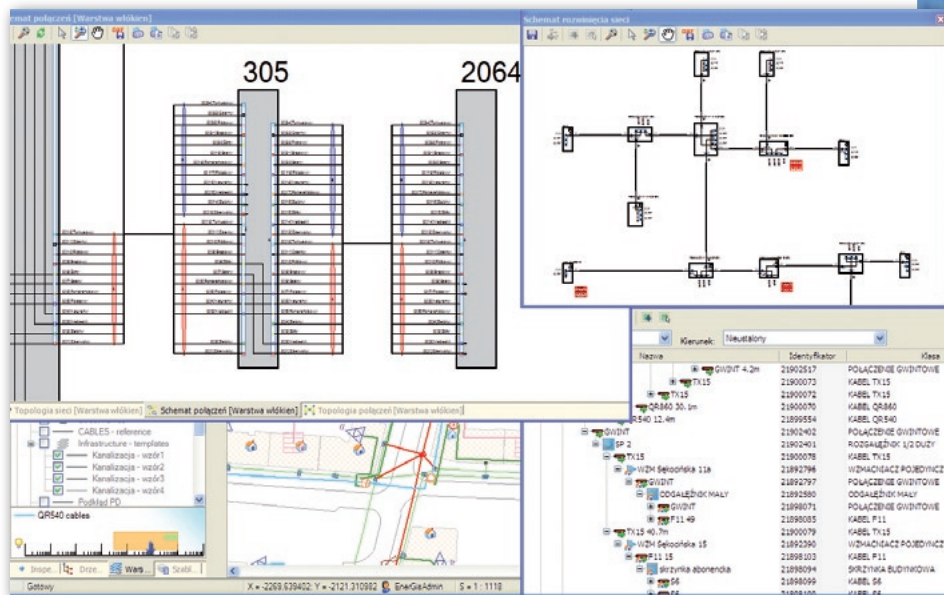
emat połączeń [Warstwa włókien]

305

2064

Schemat rozwinięcia sieci

Topologia sieci [Warstwa włókien]   Schemat połączeń [Warstwa włókien]   Topologia połączeń [Warstwa włókien]

CABLES - reference
Infrastructure - templates
Kanalizacja - wzór1
Kanalizacja - wzór2
Kanalizacja - wzór3
Kanalizacja - wzór4
Podkład PD

QR540 cables

Inspe... Drze... Wars... Szabl...

Gotowy

X = -2269.639402; Y = -2121.310982   EnerGiaAdmin   S = 1 : 1118

Kierunek: Nieustalony

| Nazwa | Identyfikator | Klasa |
|---|---|---|
| GWINT 4.2m | 21902517 | POŁĄCZENIE GWINTOWE |
| TX15 | 21900073 | KABEL TX15 |
| TX15 | 21900072 | KABEL TX15 |
| QR860 30.1m | 21900070 | KABEL QR860 |
| R540 12.4m | 21899554 | KABEL QR540 |
| GWINT | 21902402 | POŁĄCZENIE GWINTOWE |
| SP 2 | 21902401 | ROZGAŁĘŹNIK 1/2 DUŻY |
| TX15 | 21900078 | KABEL TX15 |
| WZM Sękocińska 11a | 21892796 | WZMACNIACZ POJEDYNCZ |
| GWINT | 21892797 | POŁĄCZENIE GWINTOWE |
| ODGAŁĘŹNIK MAŁY | 21892580 | ODGAŁĘŹNIK MAŁY |
| GWINT | 21898071 | POŁĄCZENIE GWINTOWE |
| F11 49 | 21898085 | KABEL F11 |
| TX15 40.7m | 21900079 | KABEL TX15 |
| WZM Sękocińska 15 | 21892390 | WZMACNIACZ POJEDYNCZ |
| F11 15 | 21898103 | KABEL F11 |
| skrzynka abonencka | 21898094 | SKRZYNKA BUDYNKOWA |
| S6 | 21898099 | KABEL S6 |